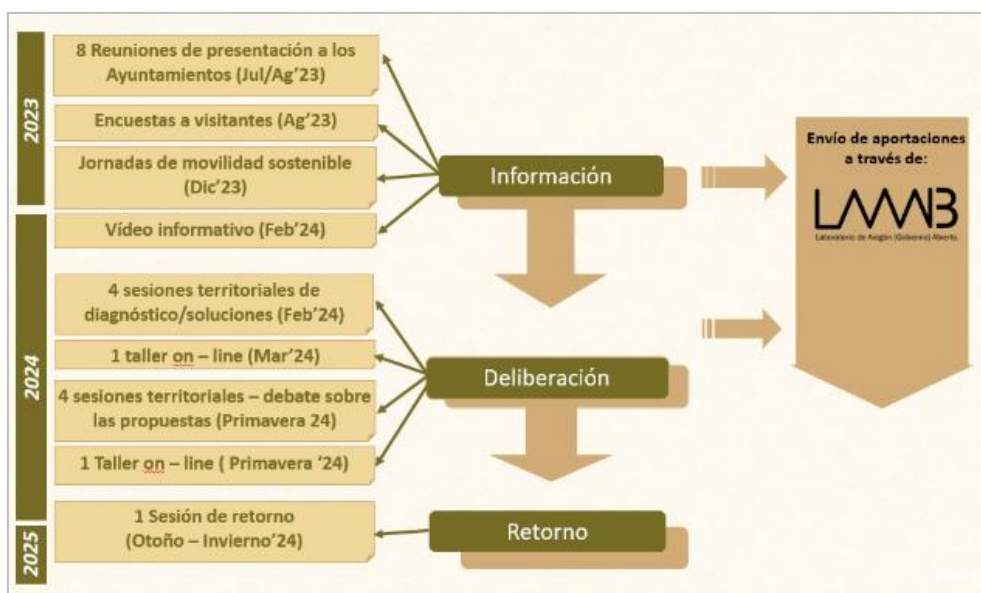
2023

8 Reuniones de presentación a los Ayuntamientos (Jul/Ag'23)

Encuestas a visitantes (Ag'23)

Jornadas de movilidad sostenible (Dic'23)

Vídeo informativo (Feb'24)

2024

4 sesiones territoriales de diagnóstico/soluciones (Feb'24)

1 taller on – line (Mar'24)

4 sesiones territoriales – debate sobre las propuestas (Primavera 24)

1 Taller on – line ( Primavera '24)

2025

1 Sesión de retorno (Otoño – Invierno'24)

Información

Deliberación

Retorno

Envío de aportaciones a través de:

LAAAB

Laboratorio de Aragón (Gobierno) Abierto